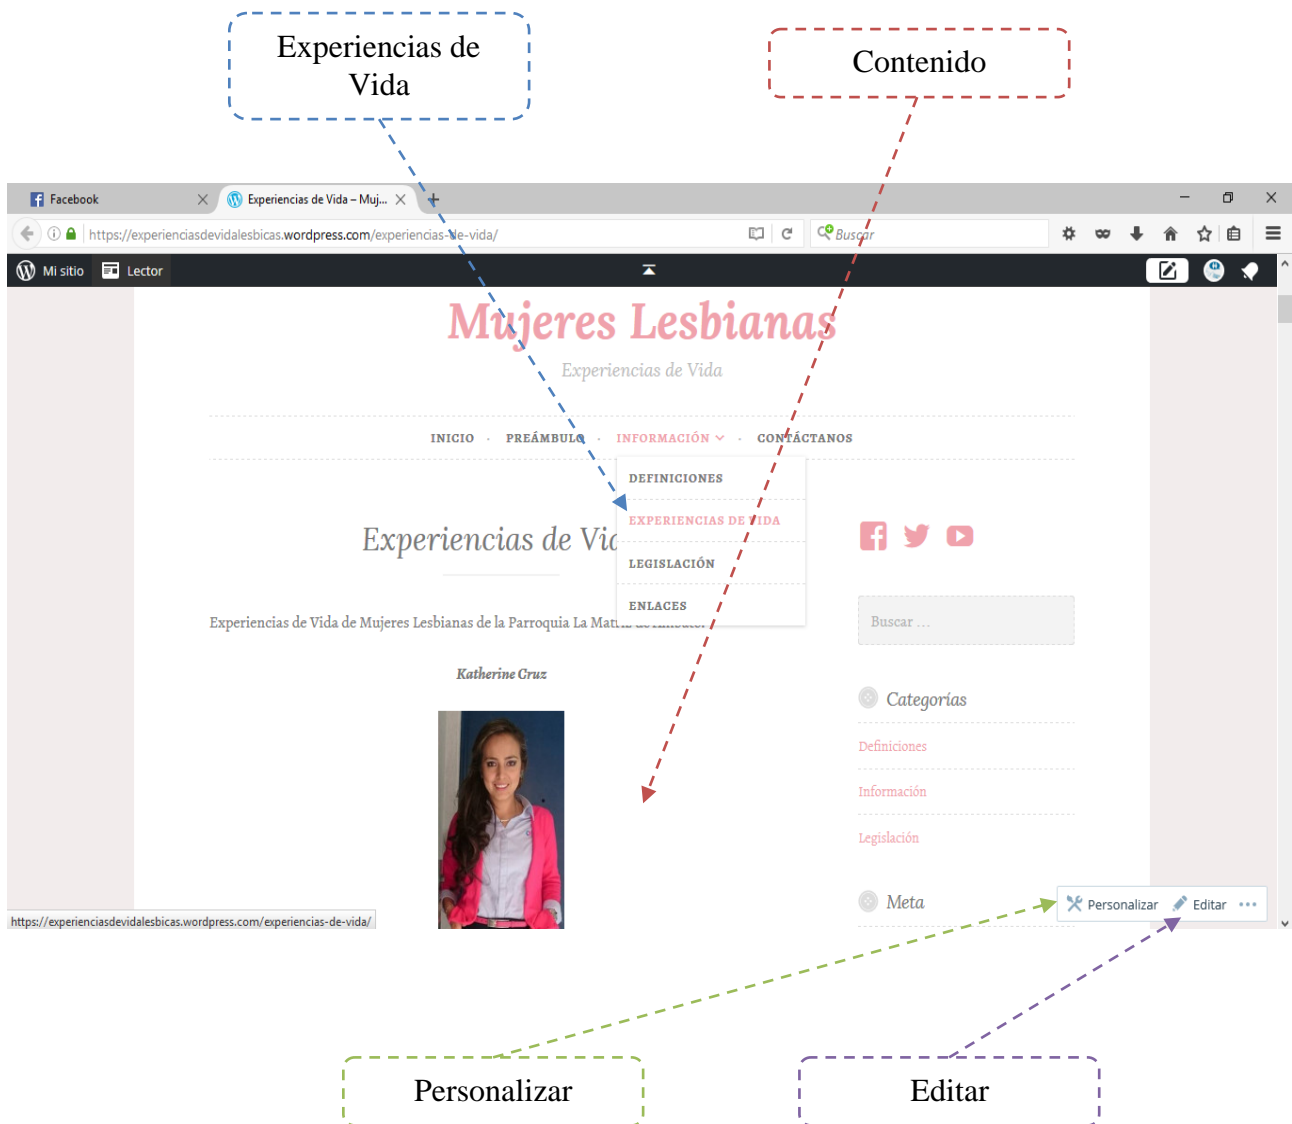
Experiencias de Vida

Contenido

Facebook

Experiencias de Vida – Muj...

https://experienciasdevidalesbicas.wordpress.com/experiencias-de-vida/

Buscar

Mi sitio

Lector

Mujeres Lesbianas

Experiencias de Vida

INICIO · PREÁMBULO · INFORMACIÓN · CONTÁCTANOS

DEFINICIONES

EXPERIENCIAS DE VIDA

LEGISLACIÓN

ENLACES

Experiencias de Vi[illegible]

Experiencias de Vida de Mujeres Lesbianas de la Parroquia La Mat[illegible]

Katherine Cruz

Buscar ...

Categorías

Definiciones

Información

Legislación

Meta

Personalizar

Editar

https://experienciasdevidalesbicas.wordpress.com/experiencias-de-vida/

Personalizar

Editar